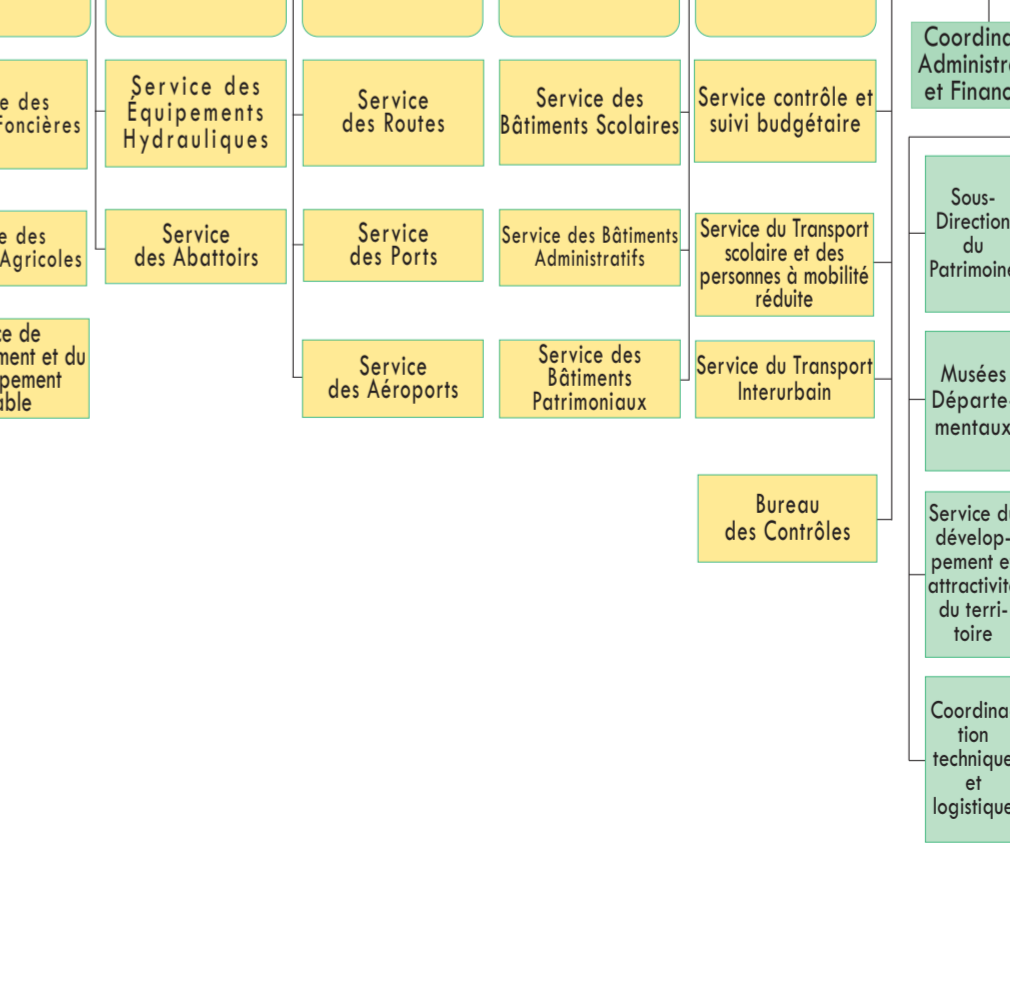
e des
foncières

e des
Agricoles

ce de
ment et du
pement
able

Service des Équipements Hydrauliques

Service des Abattoirs

Service des Routes

Service des Ports

Service des Aéroports

Service des Bâtiments Scolaires

Service des Bâtiments Administratifs

Service des Bâtiments Patrimoniaux

Service contrôle et suivi budgétaire

Service du Transport scolaire et des personnes à mobilité réduite

Service du Transport Interurbain

Bureau des Contrôles

Coordina
Administra
et Financ

Sous-
Direction
du
Patrimoine

Musées
Départe-
mentaux

Service du
dévelop-
pement e
attractivité
du terri-
toire

Coordina-
tion
technique
et
logistique